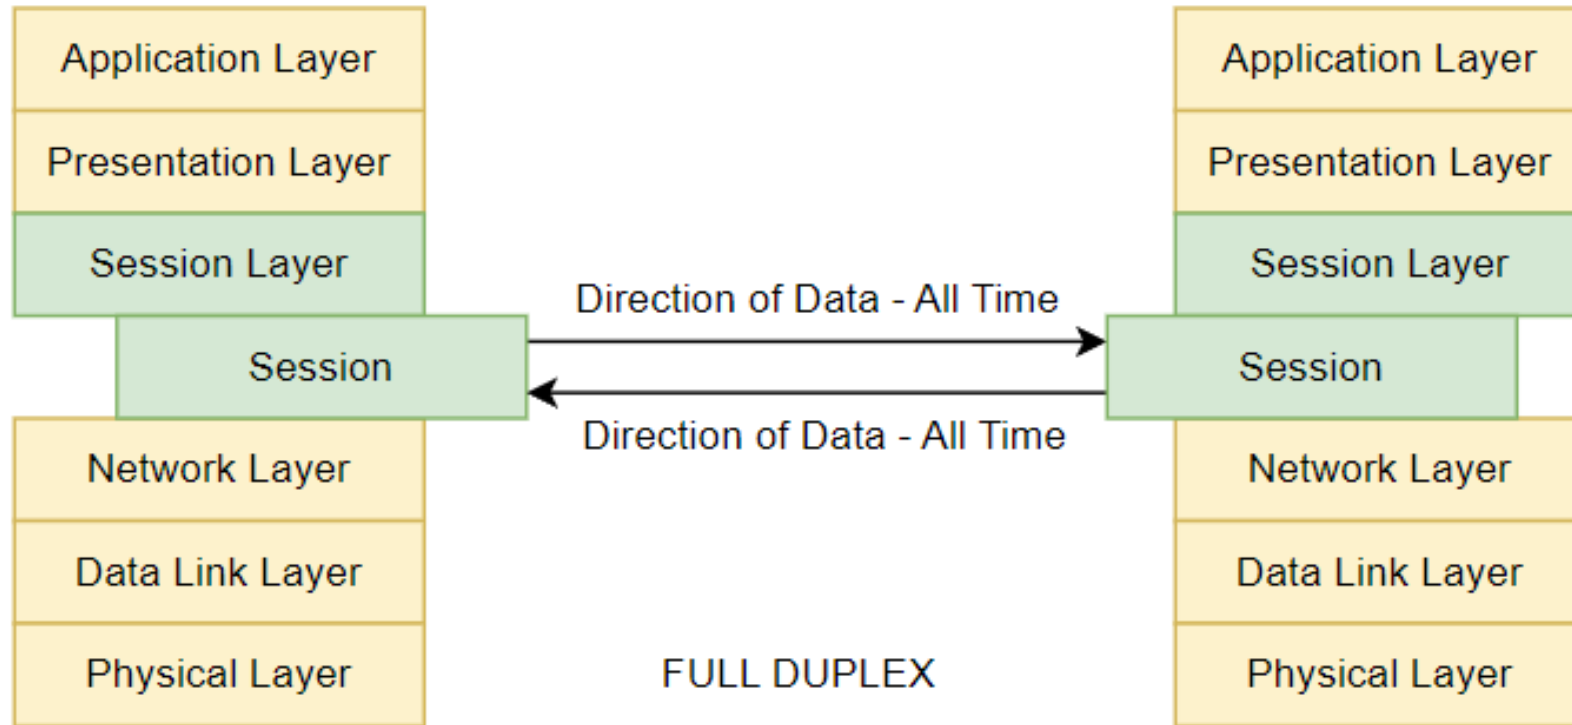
Application Layer
Presentation Layer
Session Layer
Session
Network Layer
Data Link Layer
Physical Layer

Direction of Data - All Time
Direction of Data - All Time
FULL DUPLEX

Application Layer
Presentation Layer
Session Layer
Session
Network Layer
Data Link Layer
Physical Layer